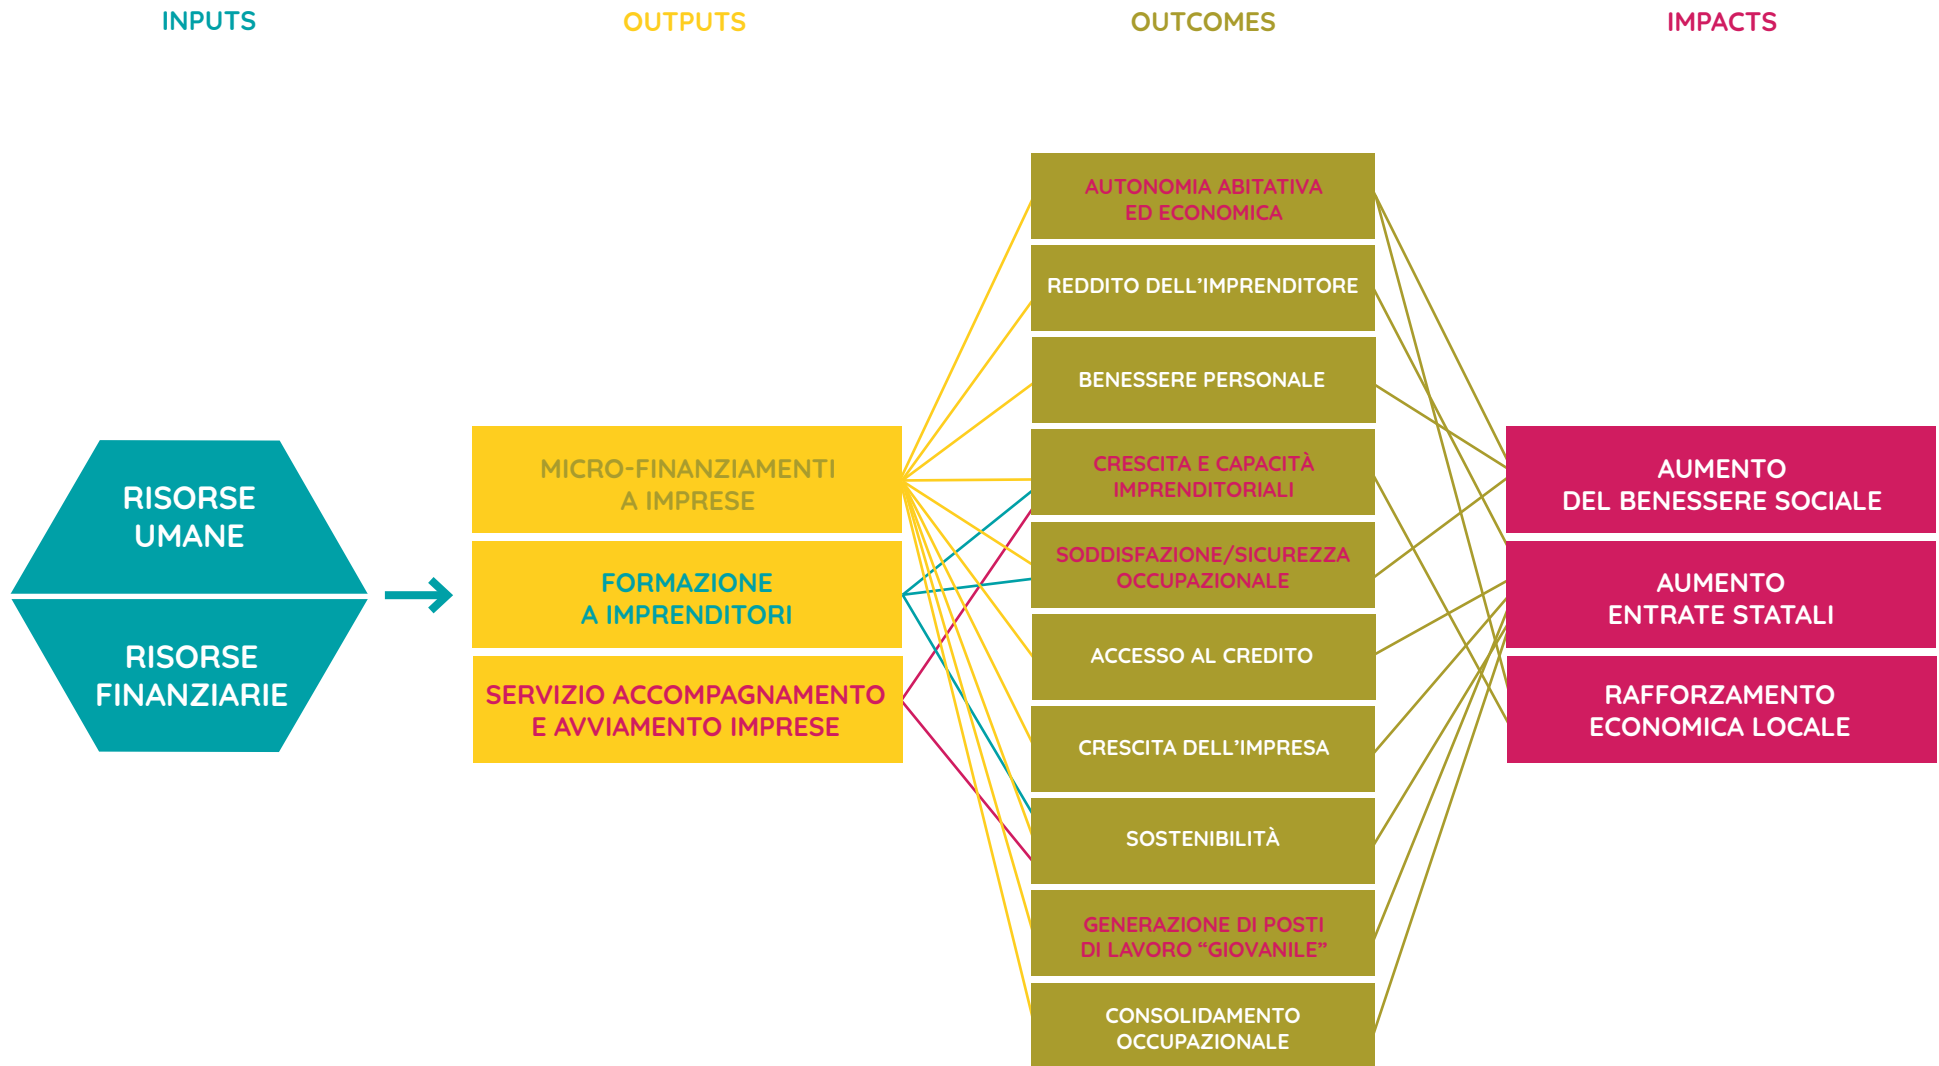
INPUTS

OUTPUTS

OUTCOMES

IMPACTS

RISORSE UMANE

RISORSE FINANZIARIE

MICRO-FINANZIAMENTI A IMPRESE

FORMAZIONE A IMPRENDITORI

SERVIZIO ACCOMPAGNAMENTO E AVVIAMENTO IMPRESE

AUTONOMIA ABITATIVA ED ECONOMICA

REDDITO DELL'IMPRENDITORE

BENESSERE PERSONALE

CRESCITA E CAPACITÀ IMPRENDITORIALI

SODDISFAZIONE/SICUREZZA OCCUPAZIONALE

ACCESSO AL CREDITO

CRESCITA DELL'IMPRESA

SOSTENIBILITÀ

GENERAZIONE DI POSTI DI LAVORO "GIOVANILE"

CONSOLIDAMENTO OCCUPAZIONALE

AUMENTO DEL BENESSERE SOCIALE

AUMENTO ENTRATE STATALI

RAFFORZAMENTO ECONOMICA LOCALE